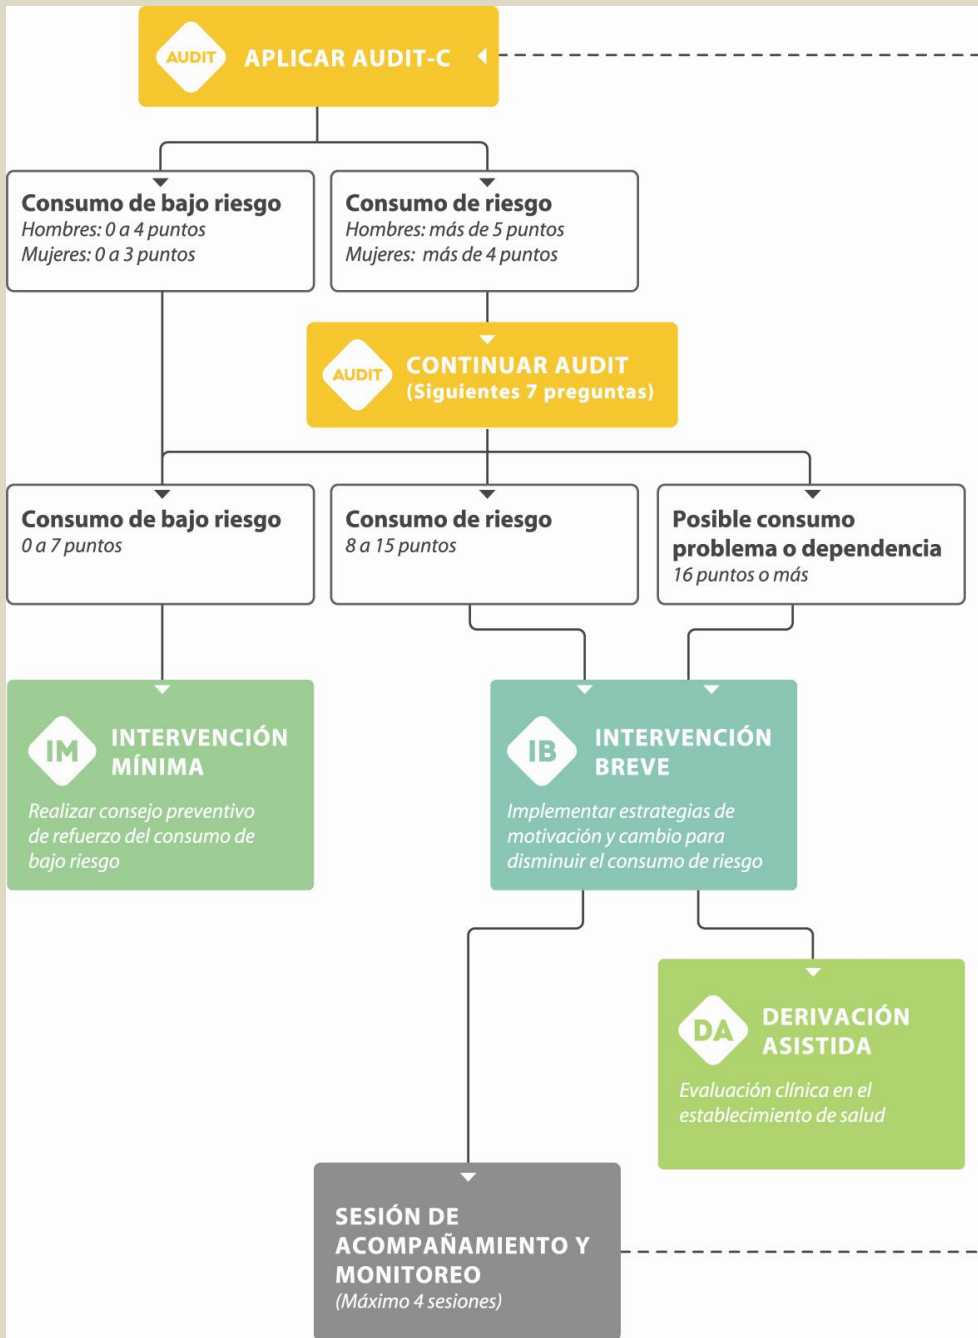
AUDIT APLICAR AUDIT-C

Consumo de bajo riesgo
Hombres: 0 a 4 puntos
Mujeres: 0 a 3 puntos

Consumo de riesgo
Hombres: más de 5 puntos
Mujeres: más de 4 puntos

AUDIT CONTINUAR AUDIT
(Siguientes 7 preguntas)

Consumo de bajo riesgo
0 a 7 puntos

Consumo de riesgo
8 a 15 puntos

Posible consumo problema o dependencia
16 puntos o más

IM INTERVENCIÓN MÍNIMA
Realizar consejo preventivo de refuerzo del consumo de bajo riesgo

IB INTERVENCIÓN BREVE
Implementar estrategias de motivación y cambio para disminuir el consumo de riesgo

DA DERIVACIÓN ASISTIDA
Evaluación clínica en el establecimiento de salud

SESIÓN DE ACOMPAÑAMIENTO Y MONITOREO
(Máximo 4 sesiones)